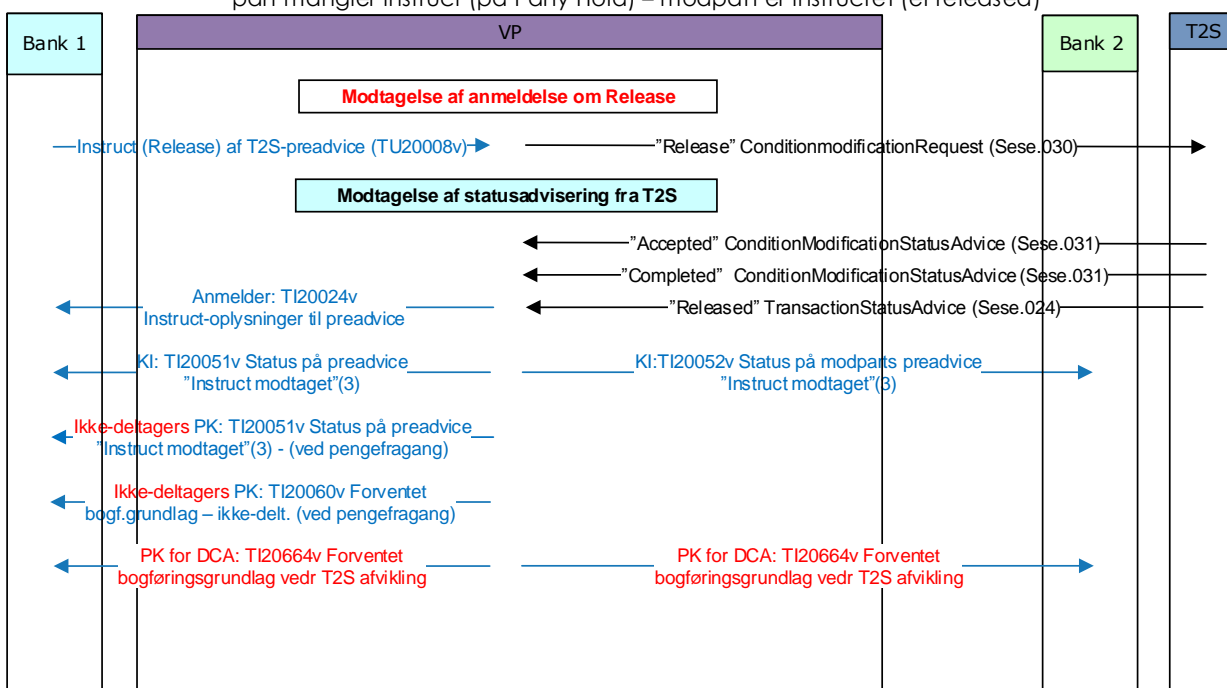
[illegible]

Bank 1

VP

Bank 2

T2S

Modtagelse af anmeldelse om Release

Instruct (Release) af T2S-preadvice (TU20008v)

"Release" ConditionmodificationRequest (Sese.030)

Modtagelse af statusadvisering fra T2S

"Accepted" ConditionModificationStatusAdvice (Sese.031)

"Completed" ConditionModificationStatusAdvice (Sese.031)

Anmelder: TI20024v Instruct-oplysninger til preadvice

"Released" TransactionStatusAdvice (Sese.024)

KI: TI20051v Status på preadvice "Instruct modtaget"(3)

KI:TI20052v Status på modparts preadvice "Instruct modtaget"(3)

Ikke-deltagers PK: TI20051v Status på preadvice "Instruct modtaget"(3) - (ved pengefragang)

Ikke-deltagers PK: TI20060v Forventet bogf.grundlag – ikke-delt. (ved pengefragang)

PK for DCA: TI20664v Forventet bogføringsgrundlag vedr T2S afvikling

PK for DCA: TI20664v Forventet bogføringsgrundlag vedr T2S afvikling